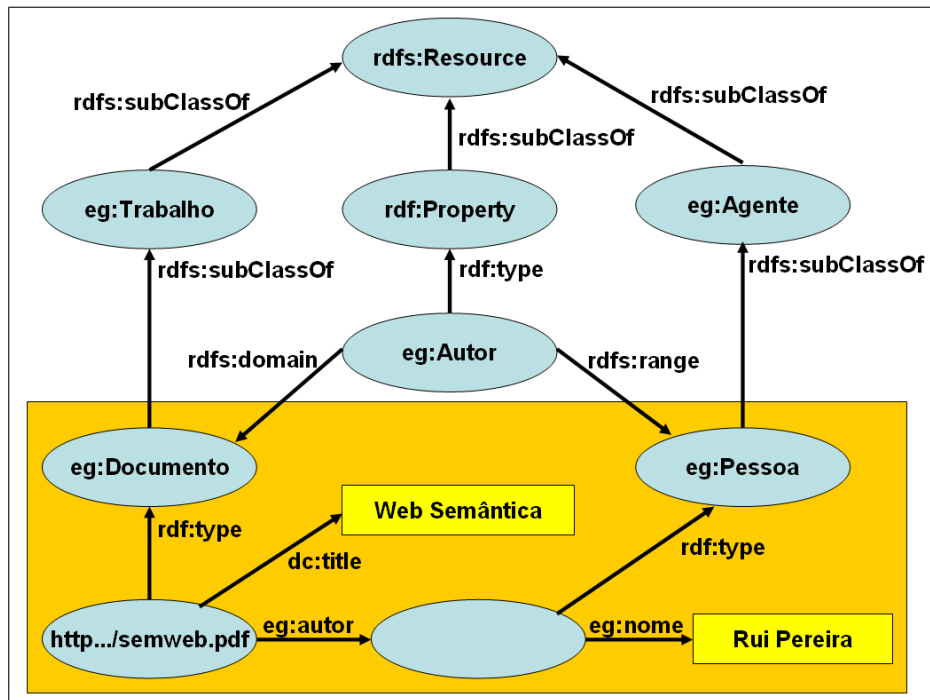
rdfs:Resource

rdfs:subClassOf

rdfs:subClassOf

rdfs:subClassOf

eg:Trabalho

rdf:Property

eg:Agente

rdfs:subClassOf

rdf:type

rdfs:subClassOf

rdfs:domain

eg:Autor

rdfs:range

eg:Documento

eg:Pessoa

Web Semântica

rdf:type

dc:title

rdf:type

http.../semweb.pdf

eg:autor

eg:nome

Rui Pereira